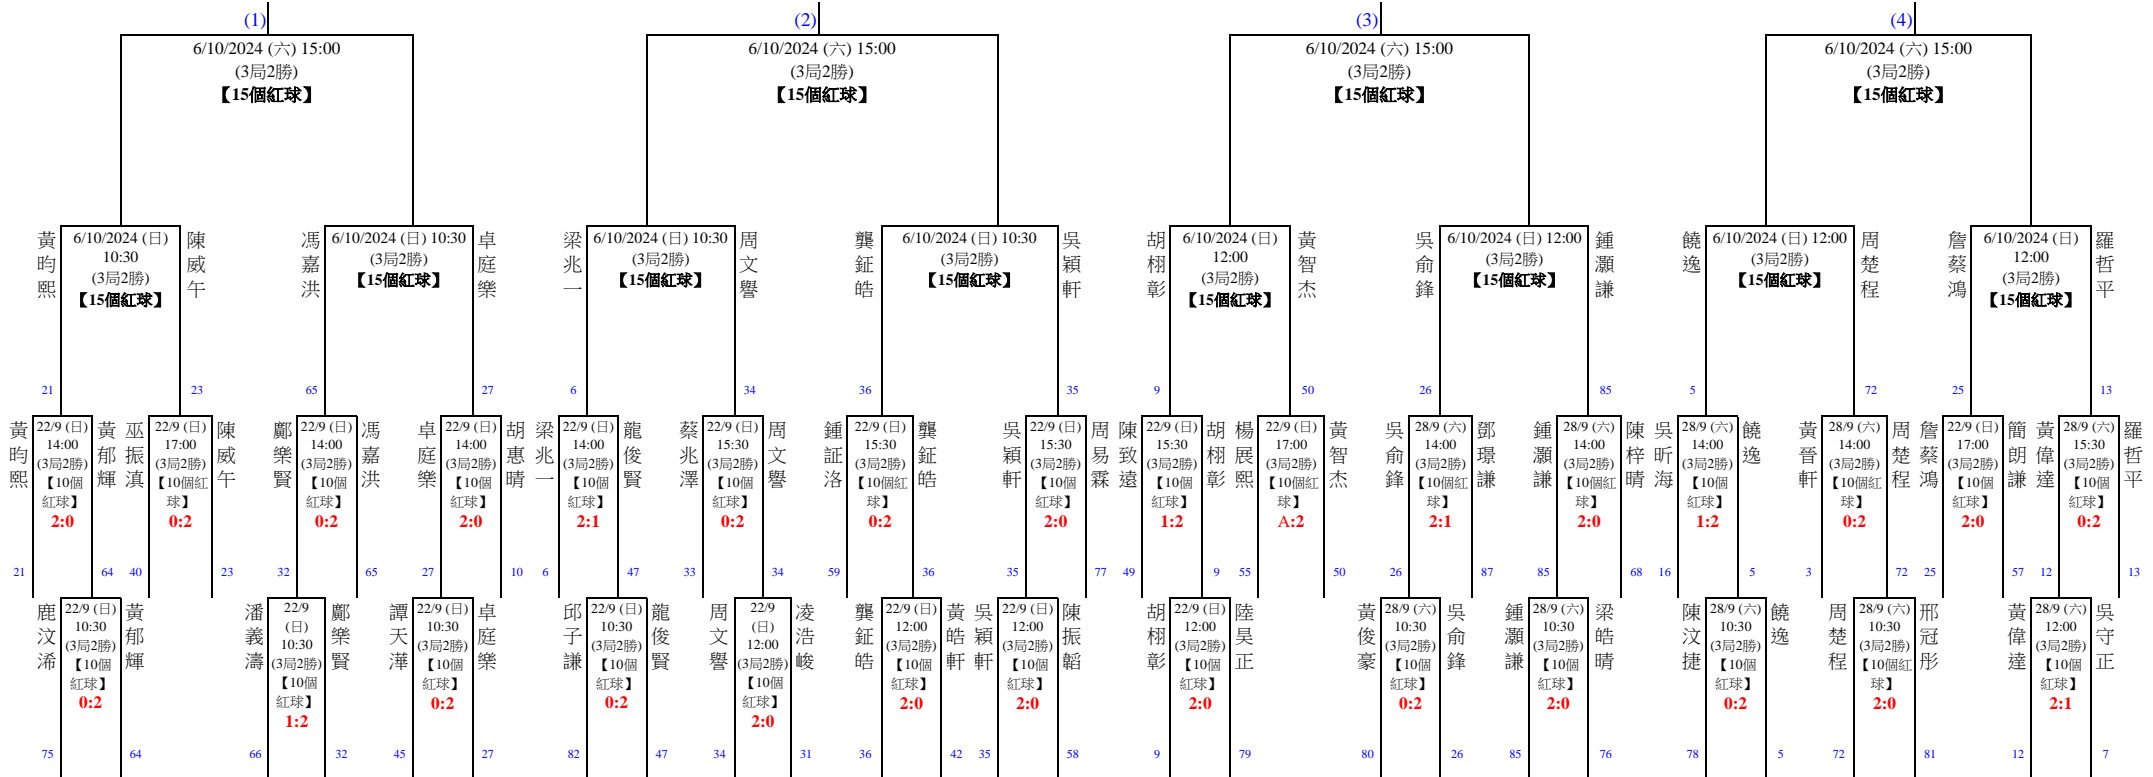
(1)
6/10/2024 (六) 15:00
(3局2勝)
【15個紅球】

(2)
6/10/2024 (六) 15:00
(3局2勝)
【15個紅球】

(3)
6/10/2024 (六) 15:00
(3局2勝)
【15個紅球】

(4)
6/10/2024 (六) 15:00
(3局2勝)
【15個紅球】

黃昀熙
6/10/2024 (日) 10:30 (3局2勝) 【15個紅球】
陳威午
21 23

馮嘉洪
6/10/2024 (日) 10:30 (3局2勝) 【15個紅球】
卓庭樂
65 27

梁兆一
6/10/2024 (日) 10:30 (3局2勝) 【15個紅球】
周文譽
6 34

龔鉦皓
6/10/2024 (日) 10:30 (3局2勝) 【15個紅球】
吳穎軒
36 35

胡栩彰
6/10/2024 (日) 12:00 (3局2勝) 【15個紅球】
黃智杰
9 50

吳俞鋒
6/10/2024 (日) 12:00 (3局2勝) 【15個紅球】
鍾灝謙
26 85

饒逸
6/10/2024 (日) 12:00 (3局2勝) 【15個紅球】
周楚程
5 72

詹蔡鴻
6/10/2024 (日) 12:00 (3局2勝) 【15個紅球】
羅哲平
25 13

黃昀熙
22/9 (日) 14:00 (3局2勝) 【10個紅球】 2:0
黃郁輝
巫振濵
22/9 (日) 17:00 (3局2勝) 【10個紅球】 0:2
陳威午
21 64 40 23

鄺樂賢
22/9 (日) 14:00 (3局2勝) 【10個紅球】 0:2
馮嘉洪
32 65

卓庭樂
22/9 (日) 14:00 (3局2勝) 【10個紅球】 2:0
胡惠晴
27 10

梁兆一
22/9 (日) 14:00 (3局2勝) 【10個紅球】 2:1
龍俊賢
6 47

蔡兆澤
22/9 (日) 15:30 (3局2勝) 【10個紅球】 0:2
周文譽
33 34

鍾証洛
22/9 (日) 15:30 (3局2勝) 【10個紅球】 0:2
龔鉦皓
59 36

吳穎軒
22/9 (日) 15:30 (3局2勝) 【10個紅球】 2:0
周易霖
35 77

陳致遠
22/9 (日) 15:30 (3局2勝) 【10個紅球】 1:2
胡栩彰
49 9

楊展熙
22/9 (日) 17:00 (3局2勝) 【10個紅球】 A:2
黃智杰
55 50

吳俞鋒
28/9 (六) 14:00 (3局2勝) 【10個紅球】 2:1
鄧璟謙
26 87

鍾灝謙
28/9 (六) 14:00 (3局2勝) 【10個紅球】 2:0
陳梓晴
85 68

吳昕海
28/9 (六) 14:00 (3局2勝) 【10個紅球】 1:2
饒逸
16 5

黃晉軒
28/9 (六) 14:00 (3局2勝) 【10個紅球】 0:2
周楚程
3 72

詹蔡鴻
22/9 (日) 17:00 (3局2勝) 【10個紅球】 2:0
簡朗謙
25 57

黃偉達
28/9 (六) 15:30 (3局2勝) 【10個紅球】 0:2
羅哲平
12 13

鹿汶浠
22/9 (日) 10:30 (3局2勝) 【10個紅球】 0:2
黃郁輝
75 64

潘義濤
22/9 (日) 10:30 (3局2勝) 【10個紅球】 1:2
鄺樂賢
66 32

譚天灃
22/9 (日) 10:30 (3局2勝) 【10個紅球】 0:2
卓庭樂
45 27

邱子謙
22/9 (日) 10:30 (3局2勝) 【10個紅球】 0:2
龍俊賢
82 47

周文譽
22/9 (日) 12:00 (3局2勝) 【10個紅球】 2:0
凌浩峻
34 31

龔鉦皓
22/9 (日) 12:00 (3局2勝) 【10個紅球】 2:0
黃皓軒
36 42

吳穎軒
22/9 (日) 12:00 (3局2勝) 【10個紅球】 2:0
陳振韜
35 58

胡栩彰
22/9 (日) 12:00 (3局2勝) 【10個紅球】 2:0
陸昊正
9 79

黃俊豪
28/9 (六) 10:30 (3局2勝) 【10個紅球】 0:2
吳俞鋒
80 26

鍾灝謙
28/9 (六) 10:30 (3局2勝) 【10個紅球】 2:0
梁皓晴
85 76

陳汶捷
28/9 (六) 10:30 (3局2勝) 【10個紅球】 0:2
饒逸
78 5

周楚程
28/9 (六) 10:30 (3局2勝) 【10個紅球】 2:0
邢冠彤
72 81

黃偉達
28/9 (六) 12:00 (3局2勝) 【10個紅球】 2:1
吳守正
12 7